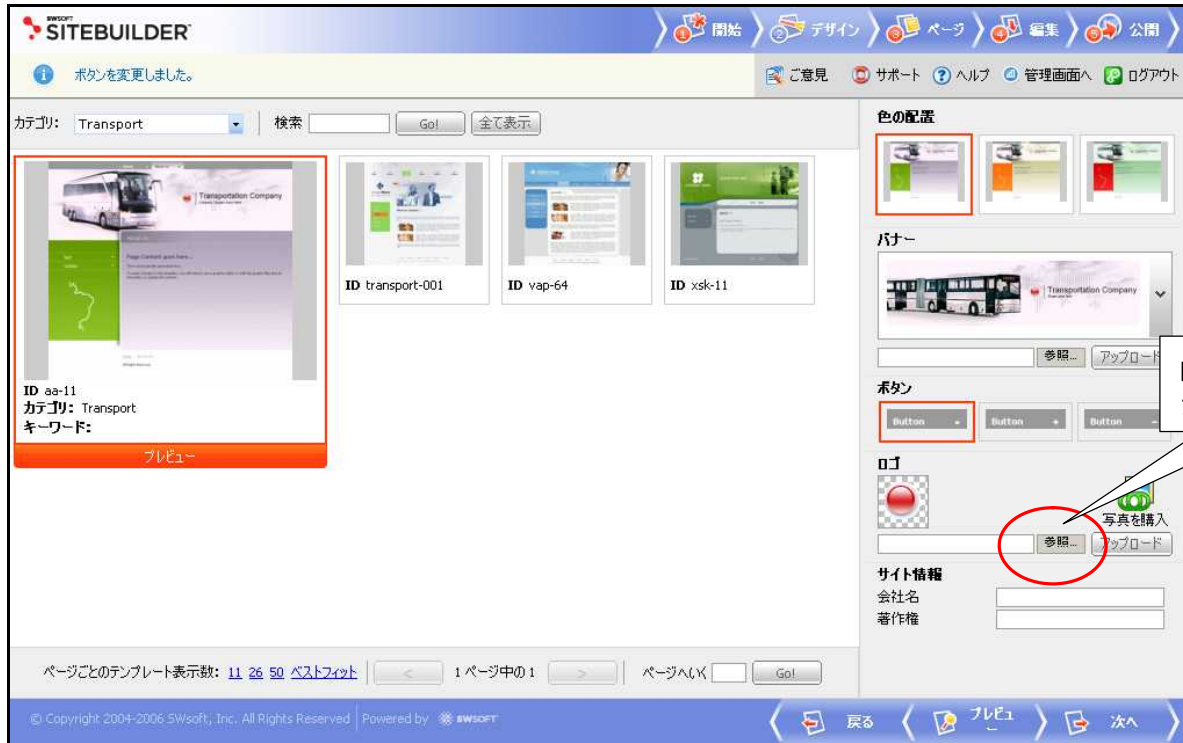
SWSOFT SITEBUILDER

1 開始 2 デザイン 3 ページ 4 編集 5 公開

ボタンを変更しました。

ご意見 サポート ヘルプ 管理画面へ ログアウト

カテゴリ: Transport 検索 Go! 全て表示

Transportation Company

ID aa-11
カテゴリ: Transport
キーワード:

プレビュー

ID transport-001

ID vap-64

ID xsk-11

色の配置

バナー

Transportation Company

参照... アップロード

ボタン

Button Button Button

ロゴ

写真を購入

参照... アップロード

サイト情報

会社名

著作権

ページごとのテンプレート表示数: 11 26 50 ベストフィット < 1ページ中の1 > ページへいく Go!

© Copyright 2004-2006 SWsoft, Inc. All Rights Reserved Powered by SWSOFT

戻る プレビュー 次へ